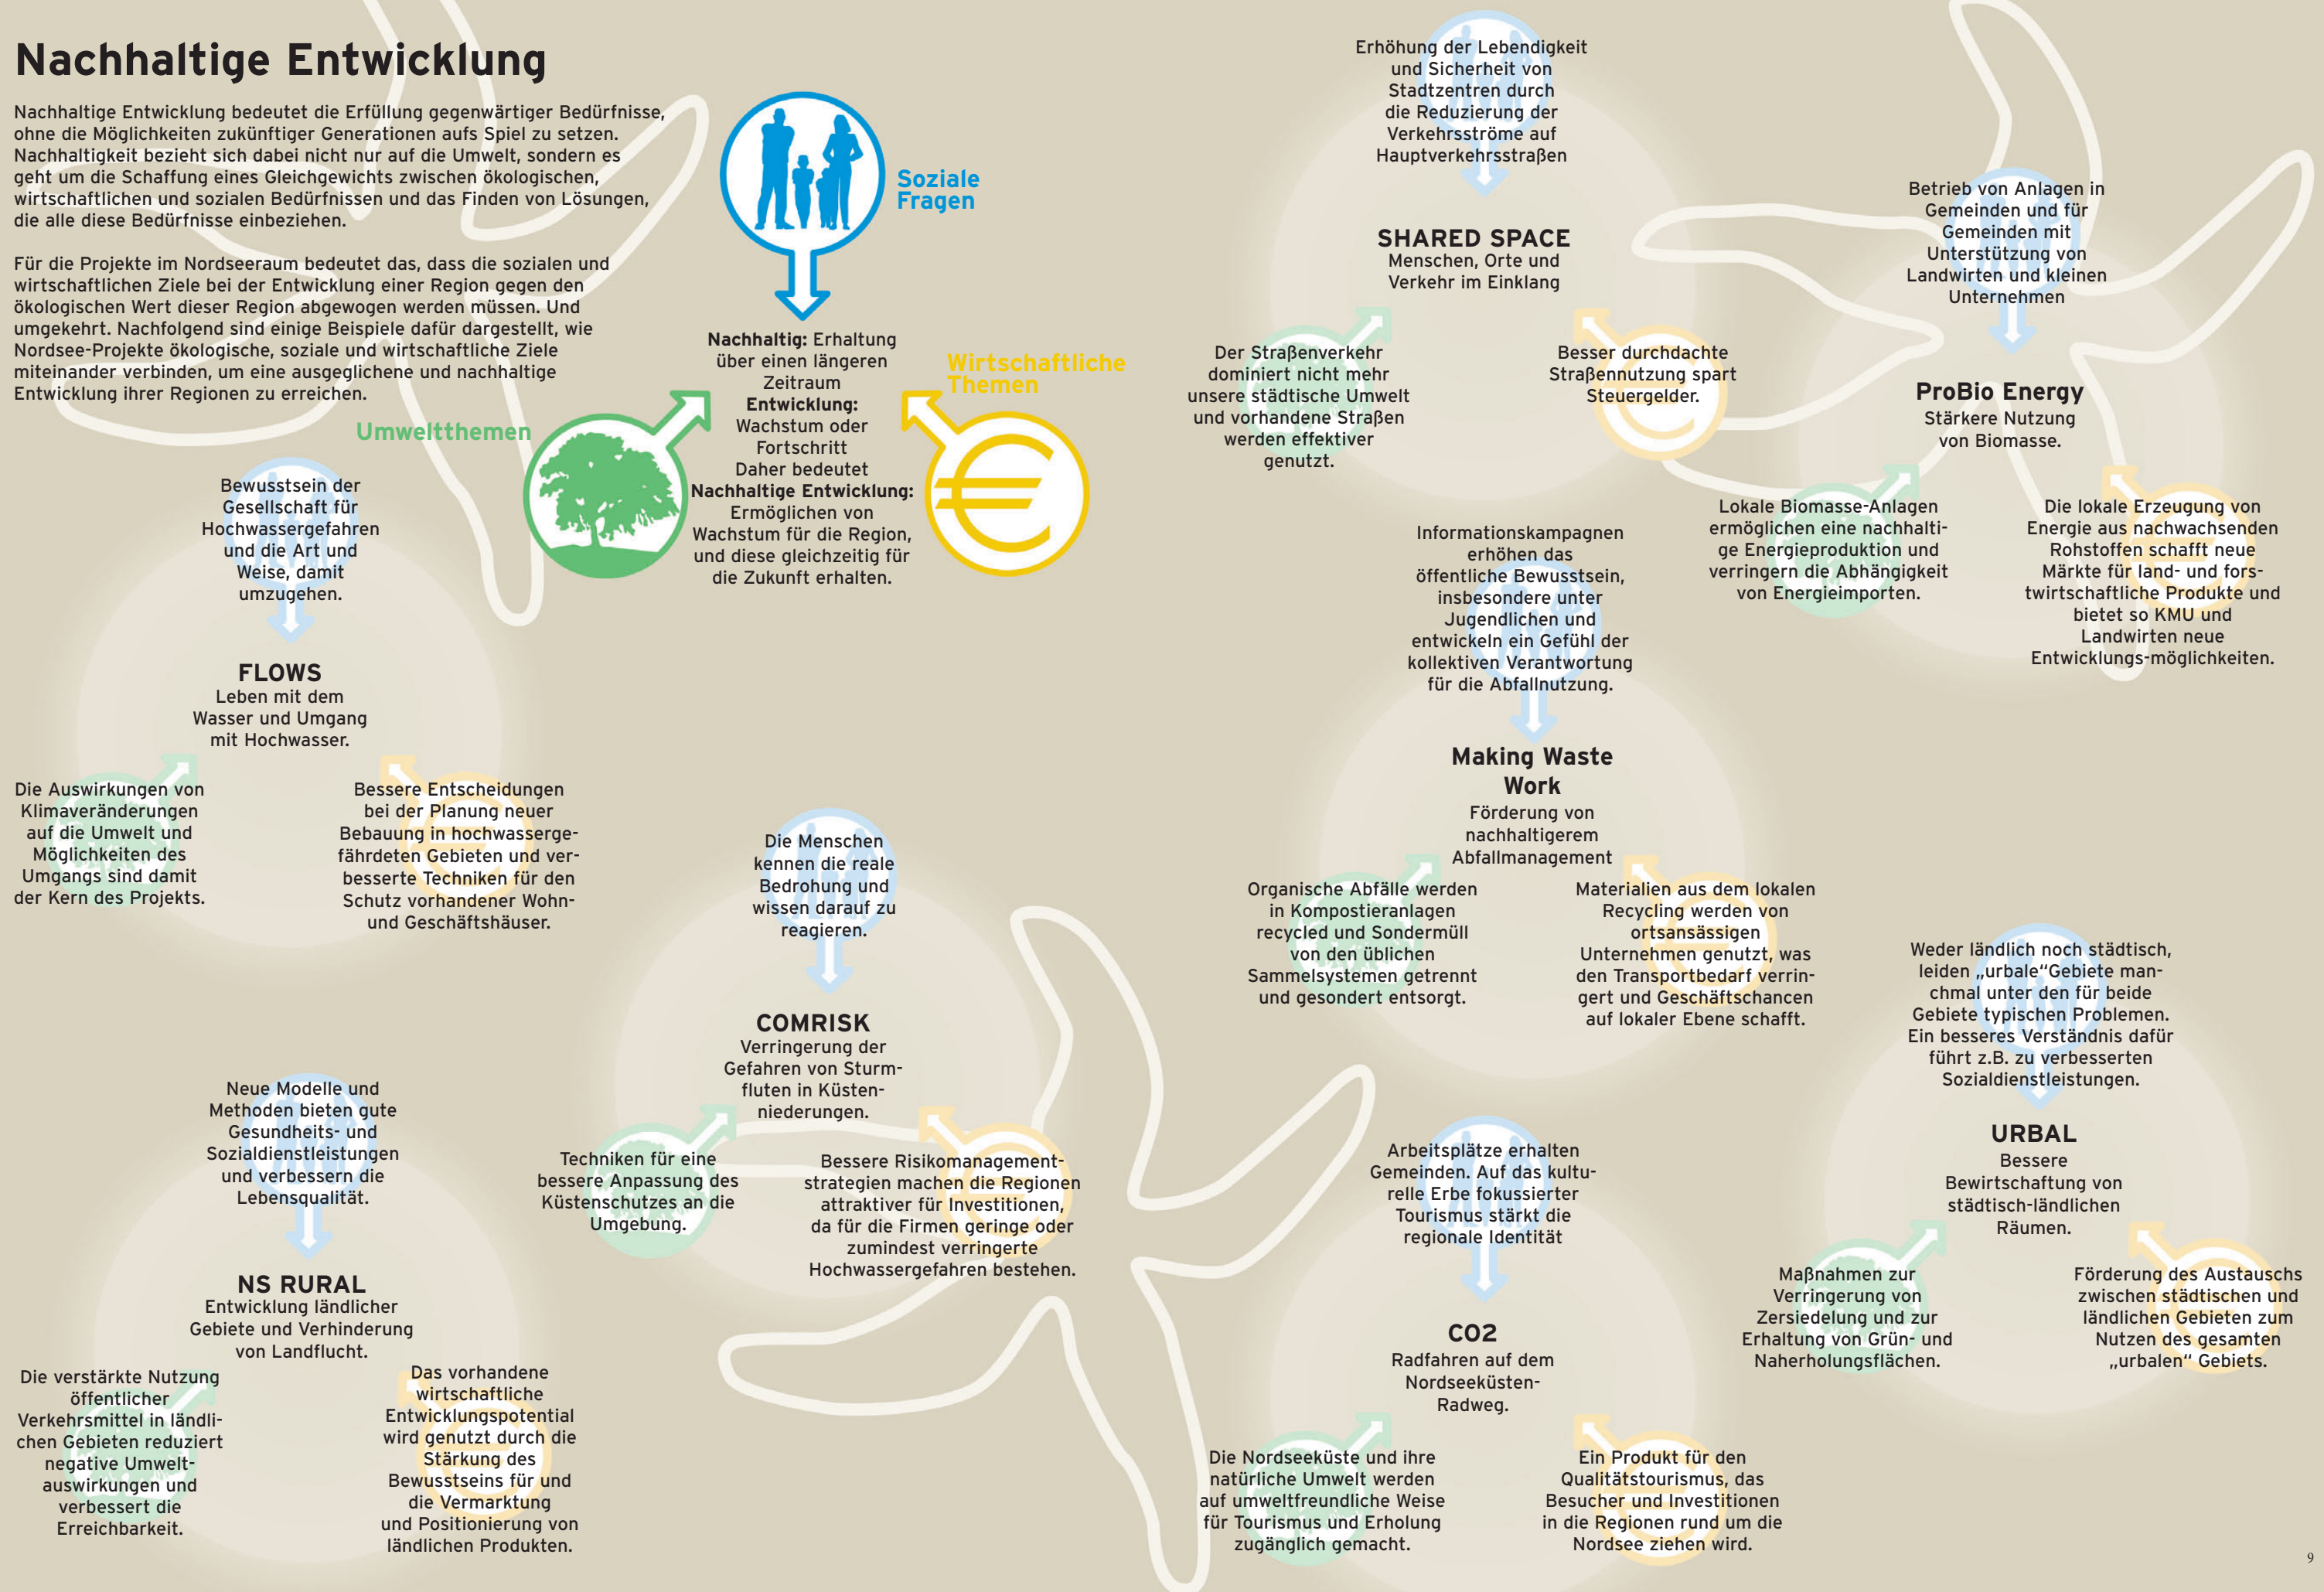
Nachhaltige Entwicklung

Nachhaltige Entwicklung bedeutet die Erfüllung gegenwärtiger Bedürfnisse, ohne die Möglichkeiten zukünftiger Generationen aufs Spiel zu setzen. Nachhaltigkeit bezieht sich dabei nicht nur auf die Umwelt, sondern es geht um die Schaffung eines Gleichgewichts zwischen ökologischen, wirtschaftlichen und sozialen Bedürfnissen und das Finden von Lösungen, die alle diese Bedürfnisse einbeziehen.

Für die Projekte im Nordseeraum bedeutet das, dass die sozialen und wirtschaftlichen Ziele bei der Entwicklung einer Region gegen den ökologischen Wert dieser Region abgewogen werden müssen. Und umgekehrt. Nachfolgend sind einige Beispiele dafür dargestellt, wie Nordsee-Projekte ökologische, soziale und wirtschaftliche Ziele miteinander verbinden, um eine ausgeglichene und nachhaltige Entwicklung ihrer Regionen zu erreichen.

Soziale Fragen

Umweltthemen

Wirtschaftliche Themen

Nachhaltig: Erhaltung über einen längeren Zeitraum
Entwicklung: Wachstum oder Fortschritt
Daher bedeutet
Nachhaltige Entwicklung: Ermöglichen von Wachstum für die Region, und diese gleichzeitig für die Zukunft erhalten.

Bewusstsein der Gesellschaft für Hochwassergefahren und die Art und Weise, damit umzugehen.

FLOWS
Leben mit dem Wasser und Umgang mit Hochwasser.

Die Auswirkungen von Klimaveränderungen auf die Umwelt und Möglichkeiten des Umgangs sind damit der Kern des Projekts.

Bessere Entscheidungen bei der Planung neuer Bebauung in hochwassergefährdeten Gebieten und verbesserte Techniken für den Schutz vorhandener Wohn- und Geschäftshäuser.

Die Menschen kennen die reale Bedrohung und wissen darauf zu reagieren.

COMRISK
Verringerung der Gefahren von Sturmfluten in Küstenniederungen.

Techniken für eine bessere Anpassung des Küstenschutzes an die Umgebung.

Bessere Risikomanagementstrategien machen die Regionen attraktiver für Investitionen, da für die Firmen geringe oder zumindest verringerte Hochwassergefahren bestehen.

Neue Modelle und Methoden bieten gute Gesundheits- und Sozialdienstleistungen und verbessern die Lebensqualität.

NS RURAL
Entwicklung ländlicher Gebiete und Verhinderung von Landflucht.

Die verstärkte Nutzung öffentlicher Verkehrsmittel in ländlichen Gebieten reduziert negative Umweltauswirkungen und verbessert die Erreichbarkeit.

Das vorhandene wirtschaftliche Entwicklungspotential wird genutzt durch die Stärkung des Bewusstseins für und die Vermarktung und Positionierung von ländlichen Produkten.

Erhöhung der Lebendigkeit und Sicherheit von Stadtzentren durch die Reduzierung der Verkehrsströme auf Hauptverkehrsstraßen

SHARED SPACE
Menschen, Orte und Verkehr im Einklang

Der Straßenverkehr dominiert nicht mehr unsere städtische Umwelt und vorhandene Straßen werden effektiver genutzt.

Besser durchdachte Straßennutzung spart Steuergelder.

Betrieb von Anlagen in Gemeinden und für Gemeinden mit Unterstützung von Landwirten und kleinen Unternehmen

ProBio Energy
Stärkere Nutzung von Biomasse.

Lokale Biomasse-Anlagen ermöglichen eine nachhaltige Energieproduktion und verringern die Abhängigkeit von Energieimporten.

Die lokale Erzeugung von Energie aus nachwachsenden Rohstoffen schafft neue Märkte für land- und forstwirtschaftliche Produkte und bietet so KMU und Landwirten neue Entwicklungs-möglichkeiten.

Informationskampagnen erhöhen das öffentliche Bewusstsein, insbesondere unter Jugendlichen und entwickeln ein Gefühl der kollektiven Verantwortung für die Abfallnutzung.

Making Waste Work
Förderung von nachhaltigerem Abfallmanagement

Organische Abfälle werden in Kompostieranlagen recycled und Sondermüll von den üblichen Sammelsystemen getrennt und gesondert entsorgt.

Materialien aus dem lokalen Recycling werden von ortsansässigen Unternehmen genutzt, was den Transportbedarf verringert und Geschäftschancen auf lokaler Ebene schafft.

Weder ländlich noch städtisch, leiden „urbale"Gebiete manchmal unter den für beide Gebiete typischen Problemen. Ein besseres Verständnis dafür führt z.B. zu verbesserten Sozialdienstleistungen.

URBAL
Bessere Bewirtschaftung von städtisch-ländlichen Räumen.

Maßnahmen zur Verringerung von Zersiedelung und zur Erhaltung von Grün- und Naherholungsflächen.

Förderung des Austauschs zwischen städtischen und ländlichen Gebieten zum Nutzen des gesamten „urbalen" Gebiets.

Arbeitsplätze erhalten Gemeinden. Auf das kulturelle Erbe fokussierter Tourismus stärkt die regionale Identität

CO2
Radfahren auf dem Nordseeküsten-Radweg.

Die Nordseeküste und ihre natürliche Umwelt werden auf umweltfreundliche Weise für Tourismus und Erholung zugänglich gemacht.

Ein Produkt für den Qualitätstourismus, das Besucher und Investitionen in die Regionen rund um die Nordsee ziehen wird.

9